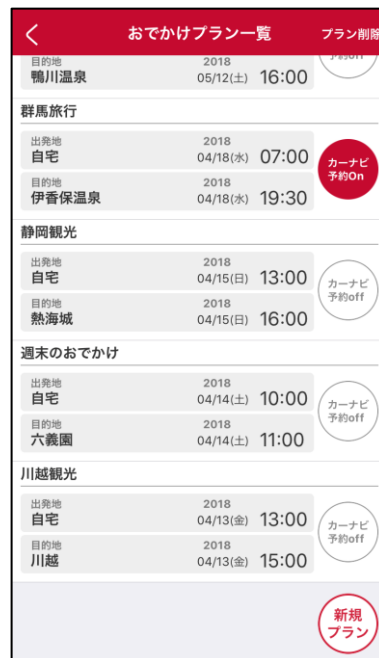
おでかけプラン一覧
プラン削除

目的地
鴨川温泉
2018
05/12(土) 16:00
予約off

群馬旅行
出発地
自宅
2018
04/18(水) 07:00
目的地
伊香保温泉
2018
04/18(水) 19:30
カーナビ
予約On

静岡観光
出発地
自宅
2018
04/15(日) 13:00
目的地
熱海城
2018
04/15(日) 16:00
カーナビ
予約off

週末のおでかけ
出発地
自宅
2018
04/14(土) 10:00
目的地
六義園
2018
04/14(土) 11:00
カーナビ
予約off

川越観光
出発地
自宅
2018
04/13(金) 13:00
目的地
川越
2018
04/13(金) 15:00
カーナビ
予約off

新規
プラン